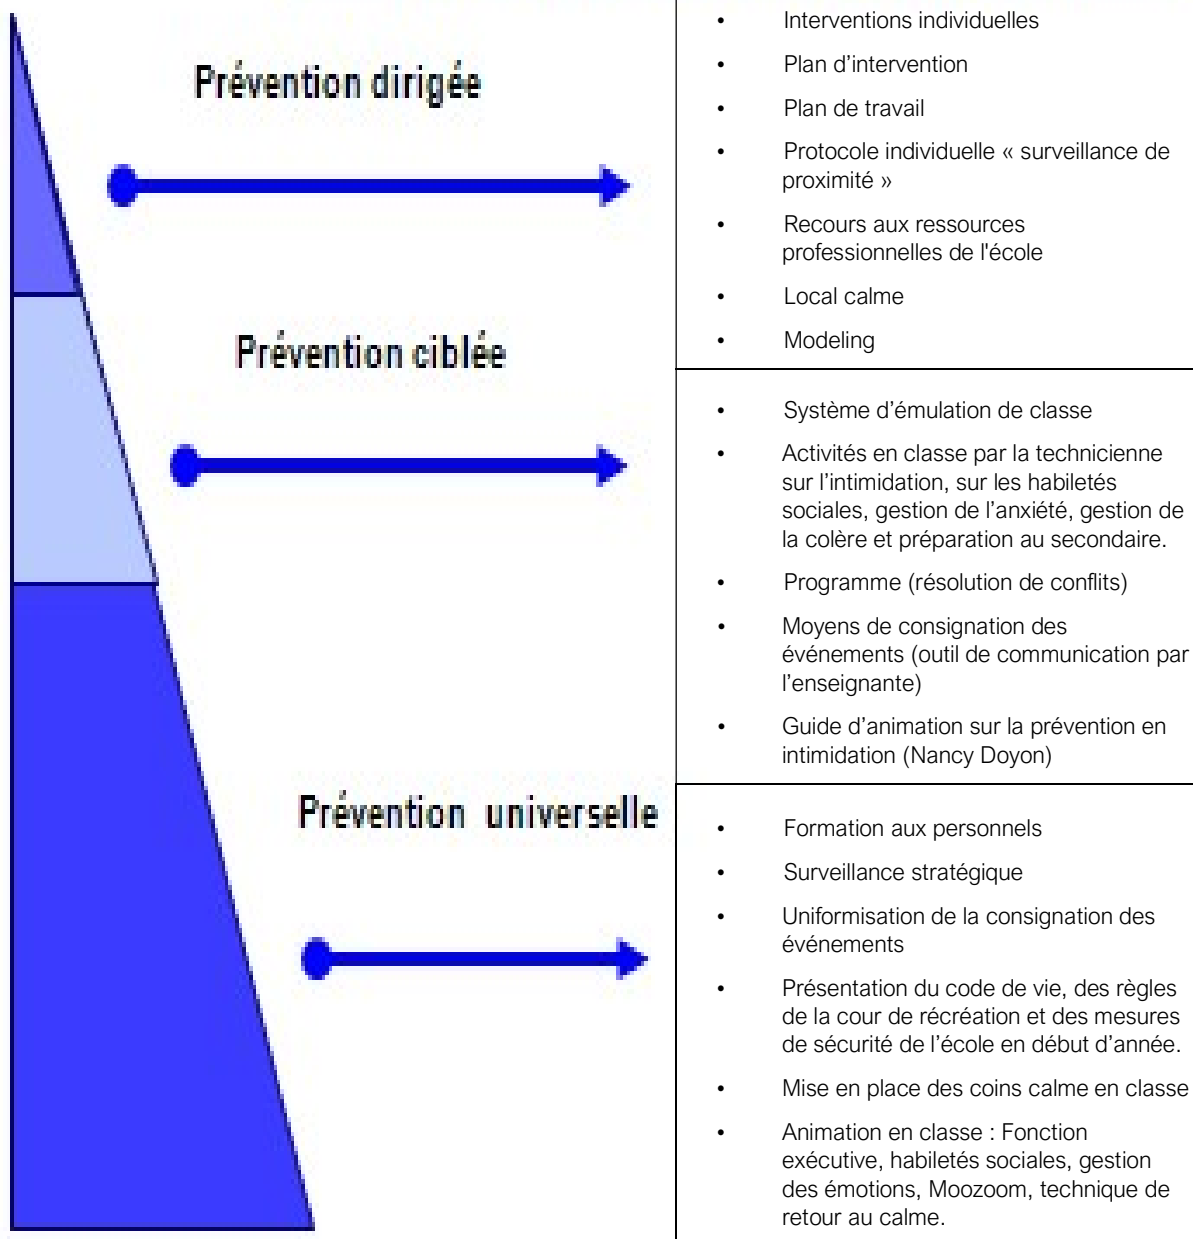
Prévention dirigée

- Interventions individuelles
- Plan d'intervention
- Plan de travail
- Protocole individuelle « surveillance de proximité »
- Recours aux ressources professionnelles de l'école
- Local calme
- Modeling

Prévention ciblée

- Système d'émulation de classe
- Activités en classe par la technicienne sur l'intimidation, sur les habiletés sociales, gestion de l'anxiété, gestion de la colère et préparation au secondaire.
- Programme (résolution de conflits)
- Moyens de consignation des événements (outil de communication par l'enseignante)
- Guide d'animation sur la prévention en intimidation (Nancy Doyon)

Prévention universelle

- Formation aux personnels
- Surveillance stratégique
- Uniformisation de la consignation des événements
- Présentation du code de vie, des règles de la cour de récréation et des mesures de sécurité de l'école en début d'année.
- Mise en place des coins calme en classe
- Animation en classe : Fonction exécutive, habiletés sociales, gestion des émotions, Moozoom, technique de retour au calme.